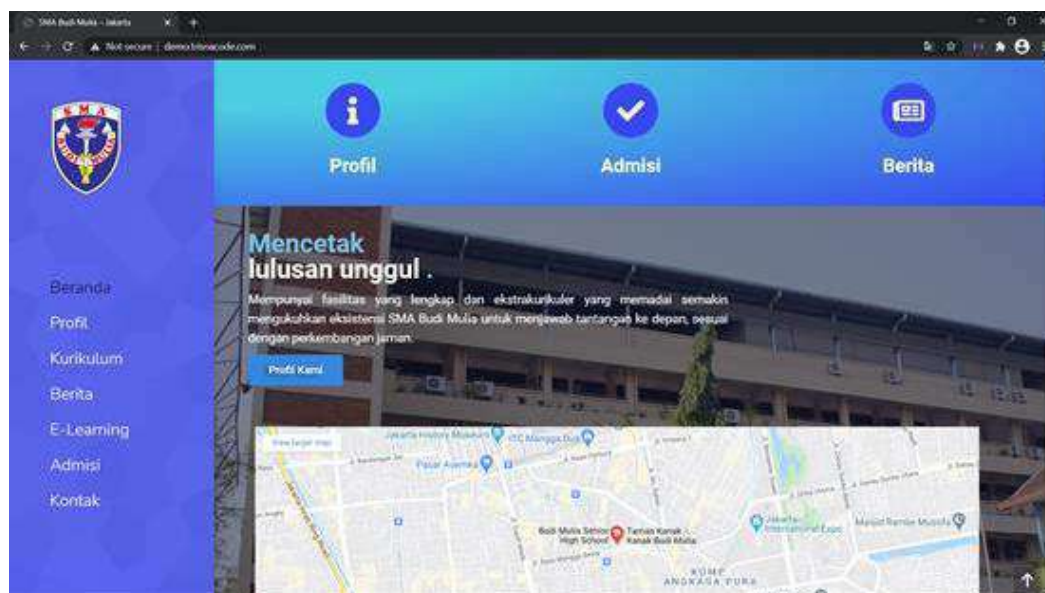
SMA Budi Mulia - Jakarta

Not secure | demo.trisnacode.com

SMA

Profil

Admisi

Berita

Beranda

Profil

Kurikulum

Berita

E-Learning

Admisi

Kontak

Mencetak lulusan unggul .

Mempunyai fasilitas yang lengkap dan ekstrakurikuler yang memadai semakin mengukuhkan eksistensi SMA Budi Mulia untuk menjawab tantangan ke depan, sesuai dengan perkembangan jaman.

Profil Kami

View larger map

Jakarta History Museum

ITC Mangga Dua

Pasar Asemka

Budi Mulia Senior High School

Taman Kanak Kanak Budi Mulia

Jakarta International Expo

Masjid Ramlie Musofa

KOMP. ANGKASA PURA